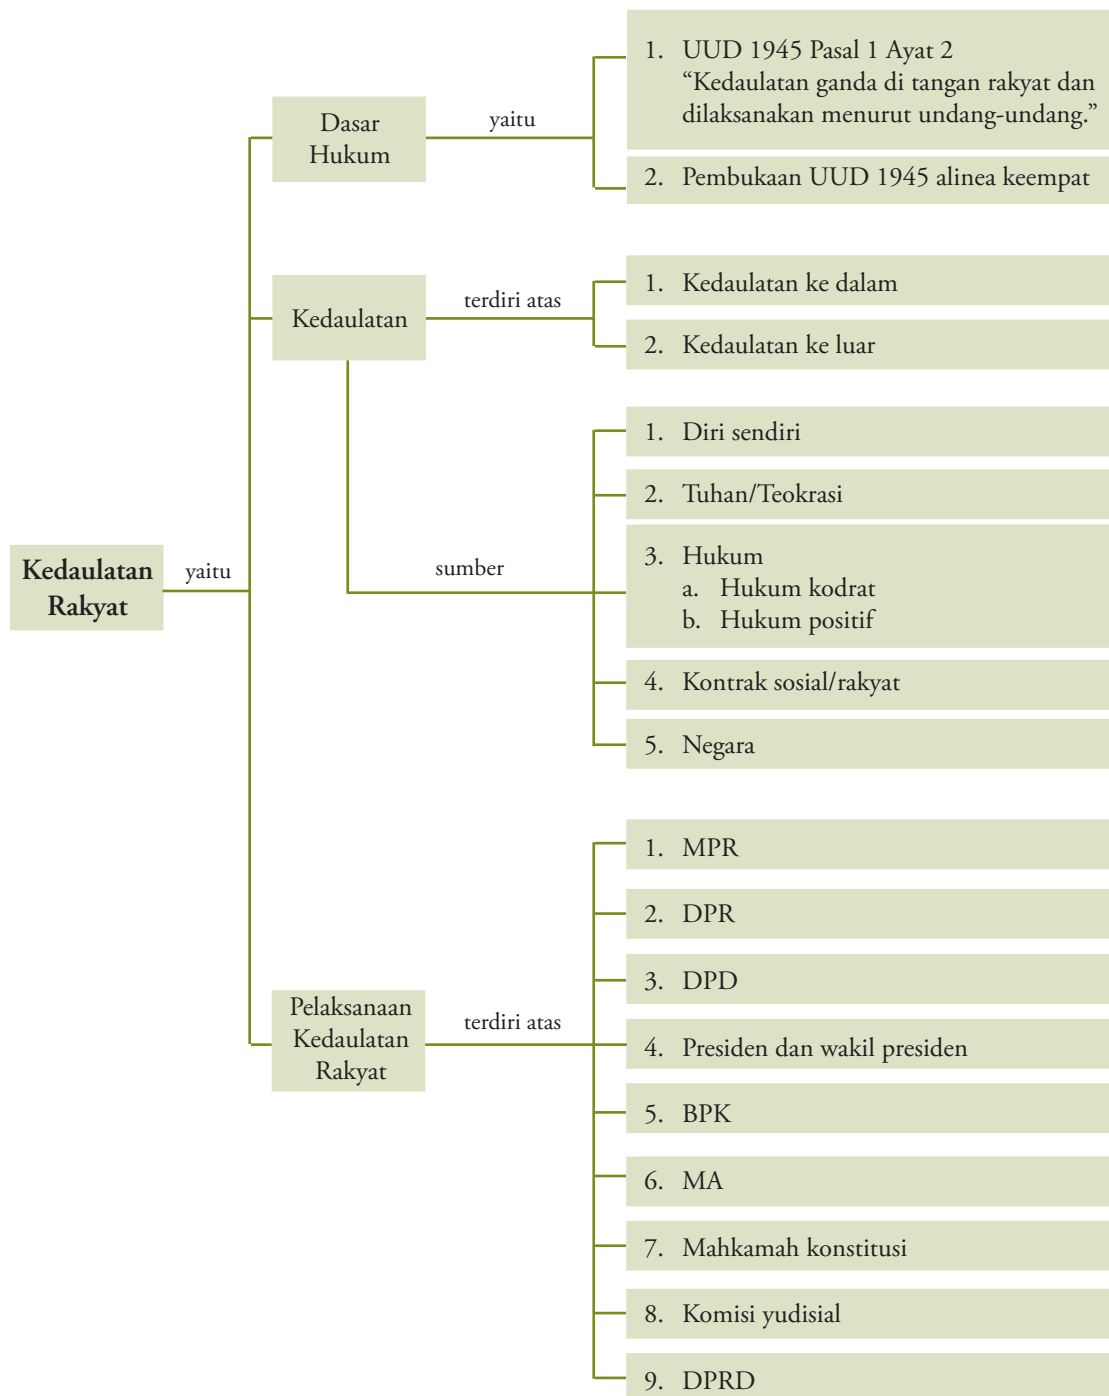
Kedaulatan Rakyat

yaitu

Dasar Hukum

yaitu

1. UUD 1945 Pasal 1 Ayat 2
"Kedaulatan ganda di tangan rakyat dan dilaksanakan menurut undang-undang."

2. Pembukaan UUD 1945 alinea keempat

Kedaulatan

terdiri atas

1. Kedaulatan ke dalam

2. Kedaulatan ke luar

sumber

1. Diri sendiri

2. Tuhan/Teokrasi

3. Hukum
a. Hukum kodrat
b. Hukum positif

4. Kontrak sosial/rakyat

5. Negara

Pelaksanaan Kedaulatan Rakyat

terdiri atas

1. MPR

2. DPR

3. DPD

4. Presiden dan wakil presiden

5. BPK

6. MA

7. Mahkamah konstitusi

8. Komisi yudisial

9. DPRD